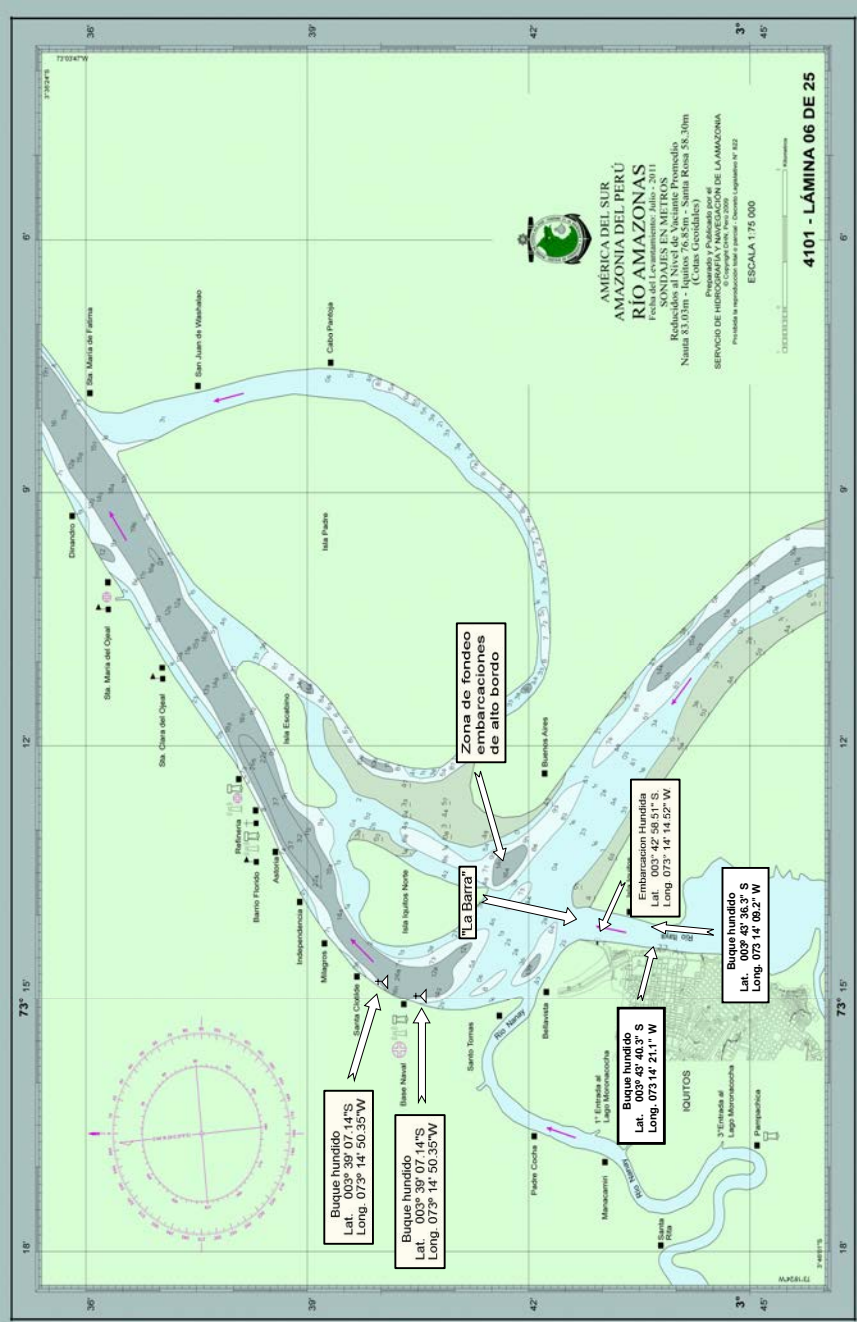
AMÉRICA DEL SUR
AMAZONIA DEL PERÚ
RÍO AMAZONAS
Fecha del Levantamiento: Julio - 2011
SONDAJES EN METROS
Reducidos al Nivel de Vaciante Promedio
Nauta 83.03m - Iquitos 76.85m - Santa Rosa 58.30m
(Cotas Geoidales)
Preparado y Publicado por el
SERVICIO DE HIDROGRAFÍA Y NAVEGACIÓN DE LA AMAZONIA
ESCALA 1:75 000

4101 - LÁMINA 06 DE 25

73°03'47"W
3°35'24"S
36'
39'
42'
3° 45'
6'
9'
12'
73° 15'
18'

Sta. María de Fatima
San Juan de Washalao
Cabo Pantoja
Dirandiro
Isla Padre
Sta. María del Ojeal
Sta. Clara del Ojeal
Isla Escalano
Refinería
Barrio Florido
Astoria
Independencia
Milagros
Santa Clotilde
Isla Iquitos Norte
Base Naval
Santo Tomas
Río Nanay
Bellavista
Buenos Aires
Padre Cocha
1° Entrada al Lago Moronacocha
IQUITOS
Manacamiri
3° Entrada al Lago Moronacocha
Pampachica
Santa Rita

Zona de fondeo embarcaciones de alto bordo

"La Barra"

Embarcacion Hundida
Lat. 003° 42' 58.51" S
Long. 073° 14' 14.52" W

Buque hundido
Lat. 003° 43' 36.3" S
Long. 073 14' 09.2" W

Buque hundido
Lat. 003° 43' 40.3" S
Long. 073 14' 21.1" W

Buque hundido
Lat. 003° 39' 07.14"S
Long. 073° 14' 50.35"W

Buque hundido
Lat. 003° 39' 07.14"S
Long. 073° 14' 50.35"W